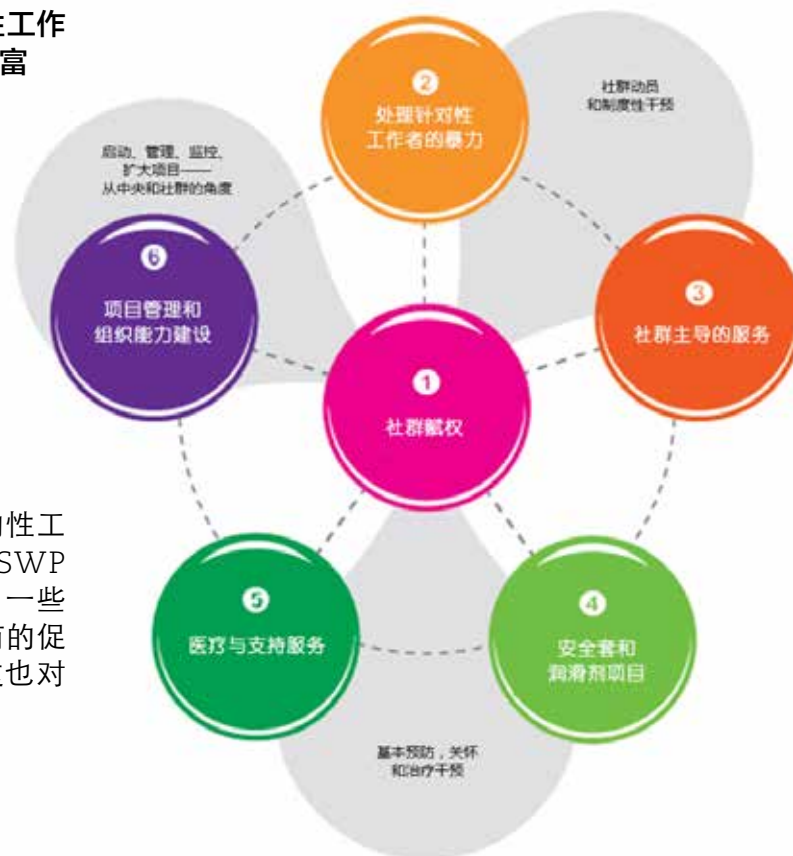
生工作
富

2
处理针对性
工作者的暴力

社群动员
和制度性干预

启动、管理、监控、
扩大项目——
从中央和社群的角度

6
项目管理和
组织能力建设

3
社群主导的服务

1
社群赋权

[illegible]性工
SWP
一些
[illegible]的促
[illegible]也对

5
医疗与支持服务

4
安全套和
润滑剂项目

基本预防，关怀
和治疗干预